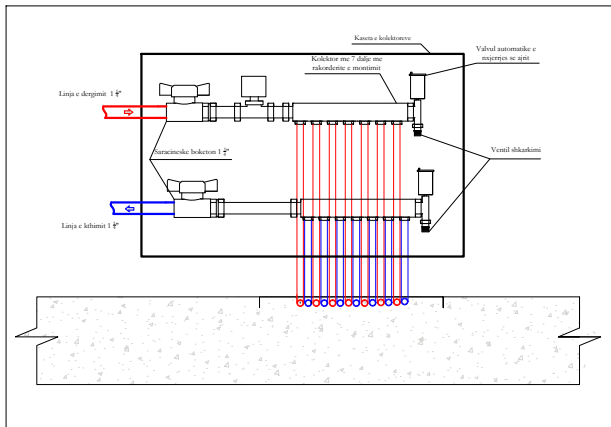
Kaseta e kolektoreve

Kolektor me 7 dalje me rakordenite e montimit

Valvul automatike e nxjerrjes se ajrit

Linja e dergimit 1 $\frac{1}{4}$"

Saracineske boketon 1 $\frac{1}{4}$"

Ventil shkarkimi

Linja e kthimit 1 $\frac{1}{4}$"